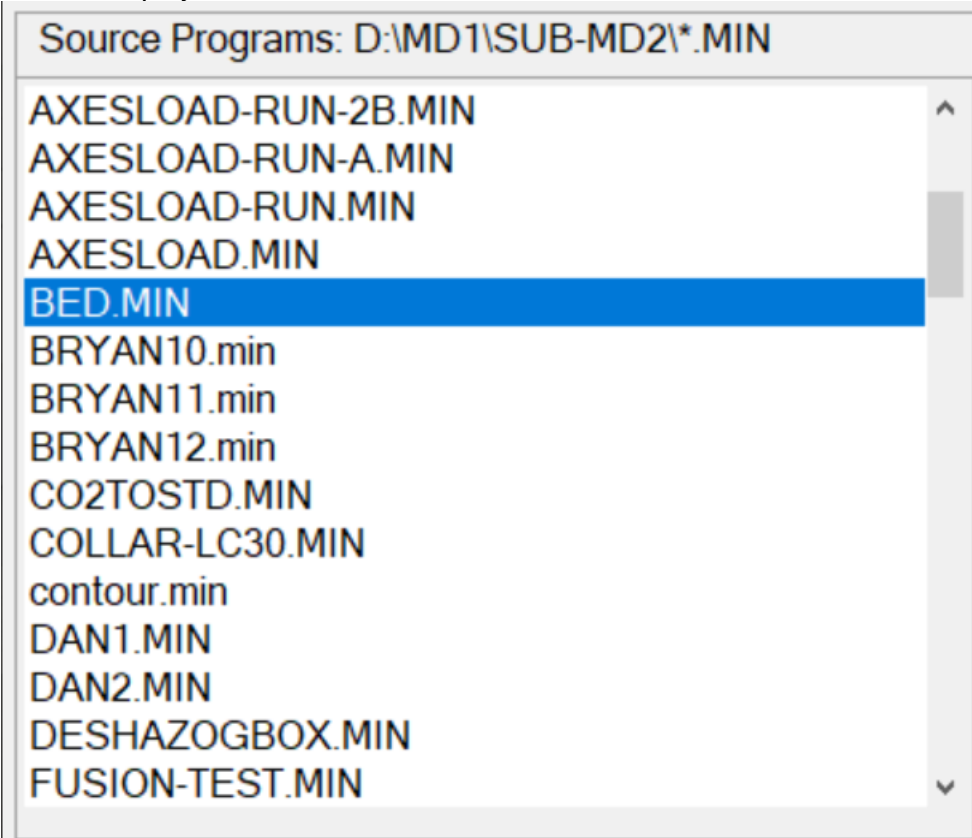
Source Programs: D:\MD1\SUB-MD2\*.MIN

AXESLOAD-RUN-2B.MIN
AXESLOAD-RUN-A.MIN
AXESLOAD-RUN.MIN
AXESLOAD.MIN
BED.MIN
BRYAN10.min
BRYAN11.min
BRYAN12.min
CO2TOSTD.MIN
COLLAR-LC30.MIN
contour.min
DAN1.MIN
DAN2.MIN
DESHAZOGBOX.MIN
FUSION-TEST.MIN